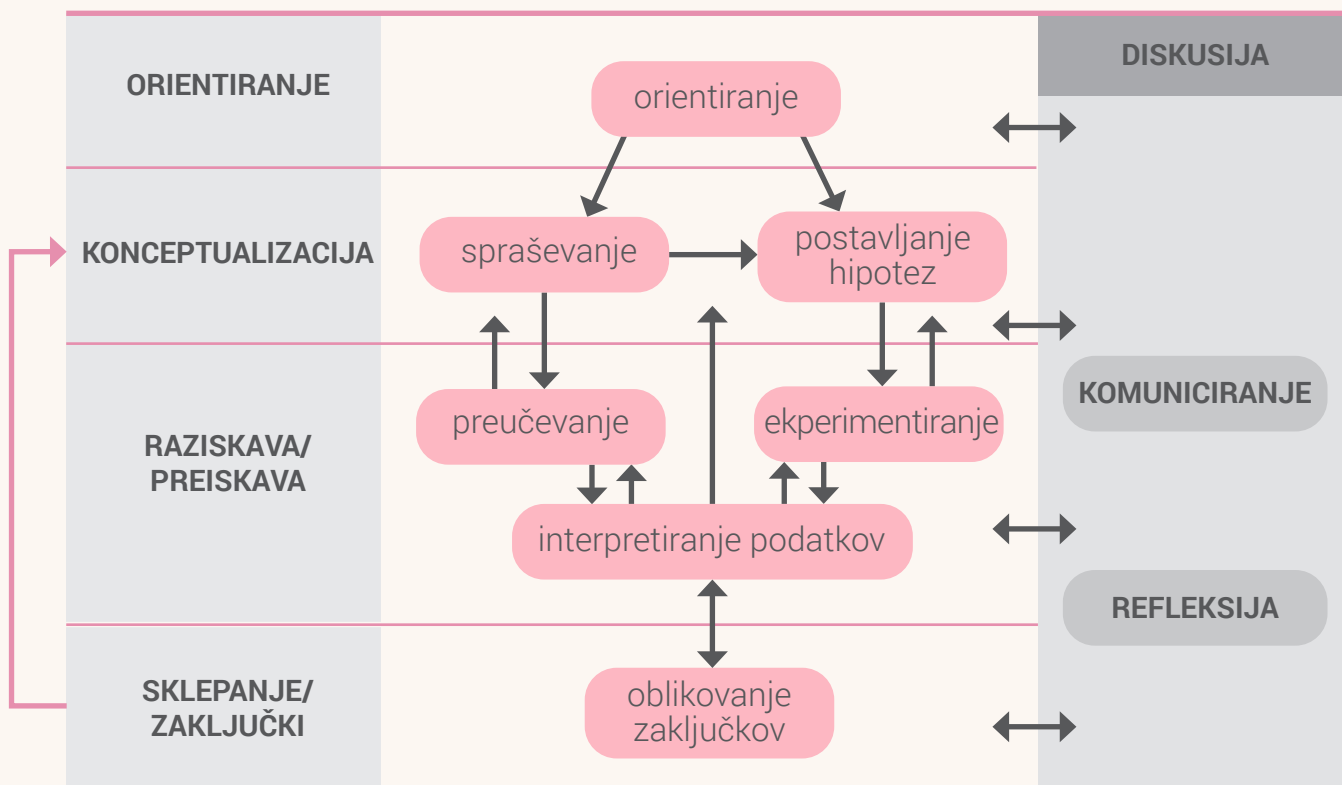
ORIENTIRANJE

orientiranje

DISKUSIJA

KONCEPTUALIZACIJA

spraševanje

postavljanje hipotez

RAZISKAVA/ PREISKAVA

preučevanje

ekperimentiranje

KOMUNICIRANJE

interpretiranje podatkov

REFLEKSIJA

SKLEPANJE/ ZAKLJUČKI

oblikovanje zaključkov